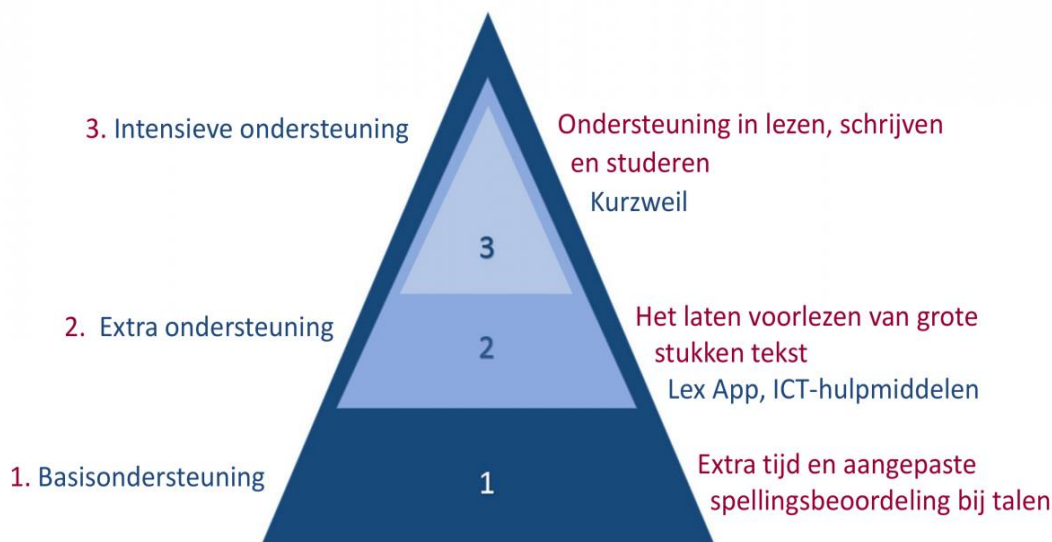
3. Intensieve ondersteuning

Ondersteuning in lezen, schrijven en studeren

Kurzweil

3

2. Extra ondersteuning

2

Het laten voorlezen van grote stukken tekst

Lex App, ICT-hulpmiddelen

1. Basisondersteuning

1

Extra tijd en aangepaste spellingsbeoordeling bij talen